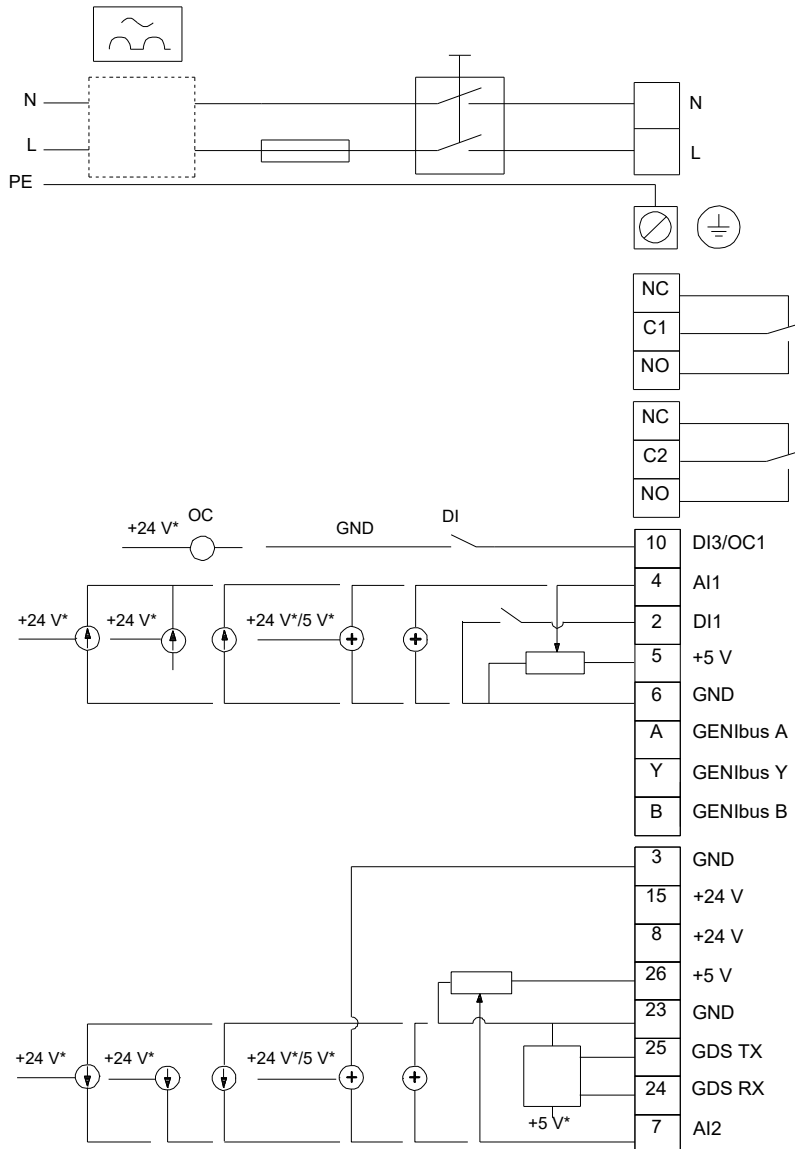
N
L
PE
N
L
NC
C1
NO
NC
C2
NO
+24 V*
OC
GND
DI
10 DI3/OC1
4 AI1
2 DI1
5 +5 V
6 GND
A GENIbus A
Y GENIbus Y
B GENIbus B
+24 V*
+24 V*
+24 V*/5 V*
3 GND
15 +24 V
8 +24 V
26 +5 V
23 GND
25 GDS TX
24 GDS RX
7 AI2
+24 V*
+24 V*
+24 V*/5 V*
+5 V*